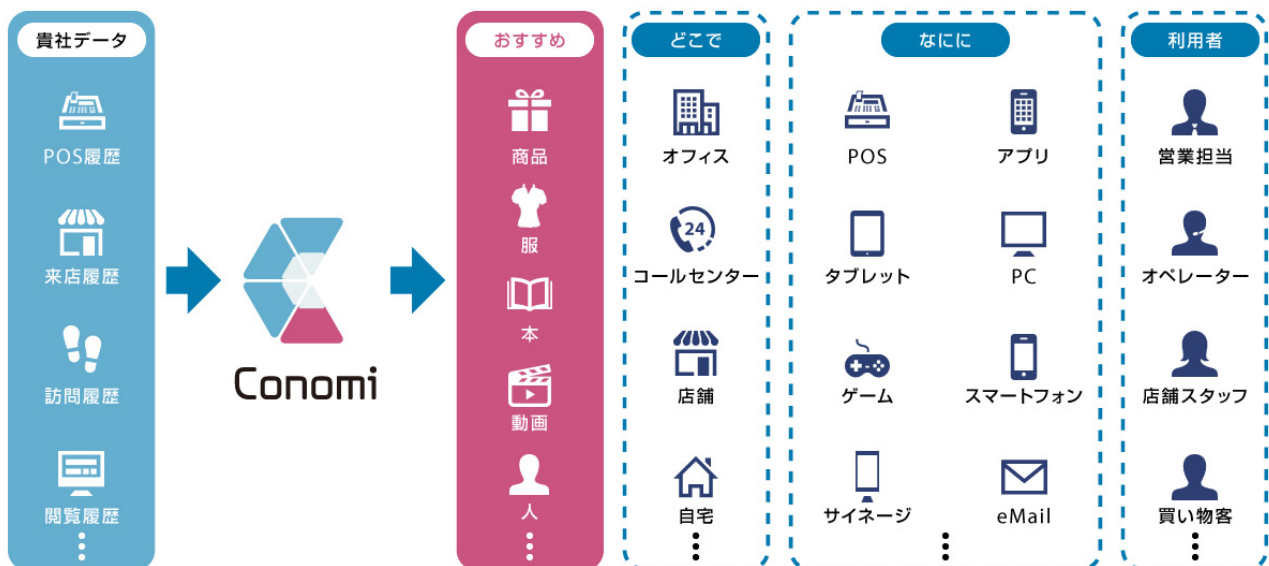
貴社データ

POS履歴

来店履歴

訪問履歴

閲覧履歴

⋮

Conomi

おすすめ

商品

服

本

動画

人

⋮

どこで

オフィス

24

コールセンター

店舗

自宅

⋮

なにに

POS

アプリ

タブレット

PC

ゲーム

スマートフォン

サイネージ

eMail

⋮

利用者

営業担当

オペレーター

店舗スタッフ

買い物客

⋮